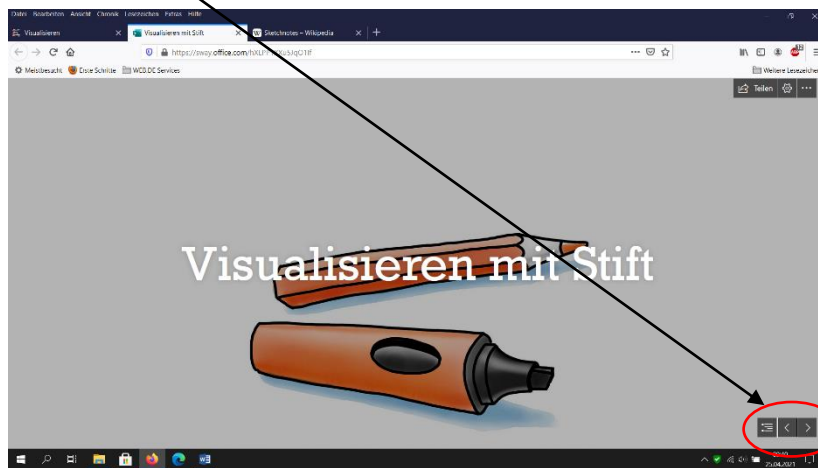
Datei Bearbeiten Ansicht Chronik Lesezeichen Extras Hilfe

Visualisieren

Visualisieren mit Stift

Sketchnotes – Wikipedia

https://sway.office.com/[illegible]

Meistbesucht Erste Schritte WCB.DC Services

Weitere Lesezeichen

Teilen

Visualisieren mit Stift

25.04.2021